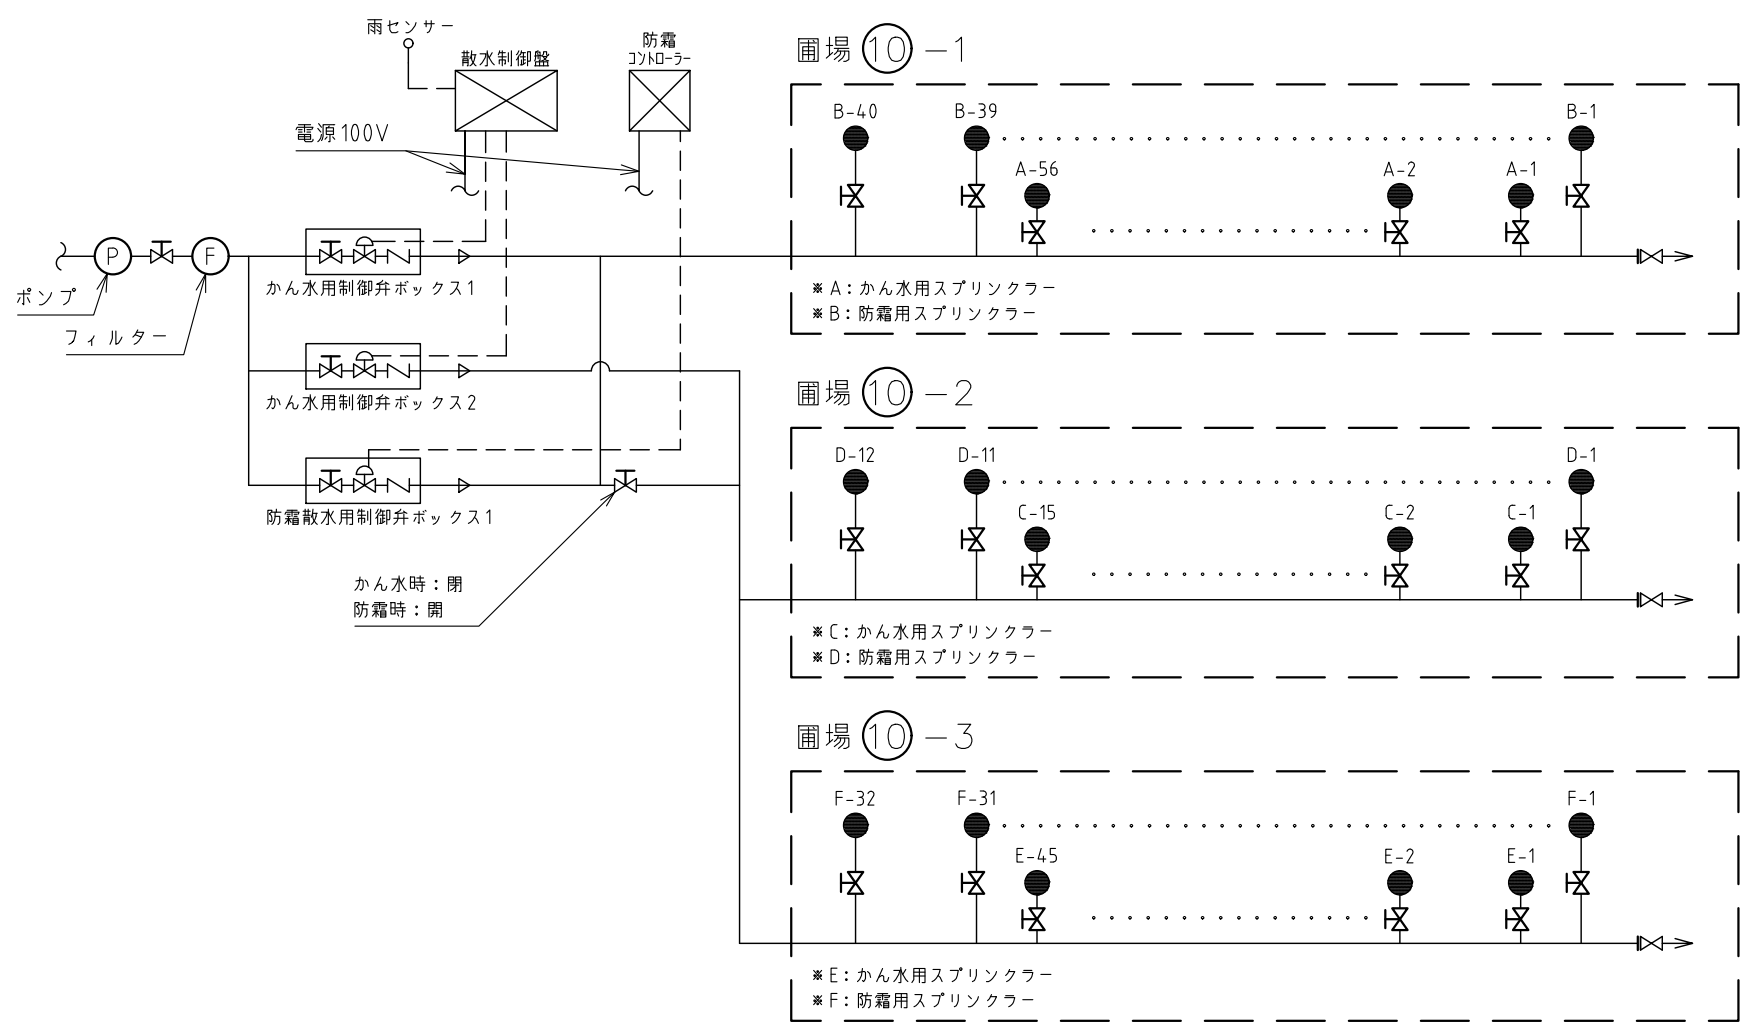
雨センサー

散水制御盤

防霜
コントローラー

電源100V

P

F

ポンプ

フィルター

かん水用制御弁ボックス1

かん水用制御弁ボックス2

防霜散水用制御弁ボックス1

かん水時：閉
防霜時：開

圃場 ⑩ −1

B-40 B-39 B-1

A-56 A-2 A-1

※A：かん水用スプリンクラー
※B：防霜用スプリンクラー

圃場 ⑩ −2

D-12 D-11 D-1

C-15 C-2 C-1

※C：かん水用スプリンクラー
※D：防霜用スプリンクラー

圃場 ⑩ −3

F-32 F-31 F-1

E-45 E-2 E-1

※E：かん水用スプリンクラー
※F：防霜用スプリンクラー